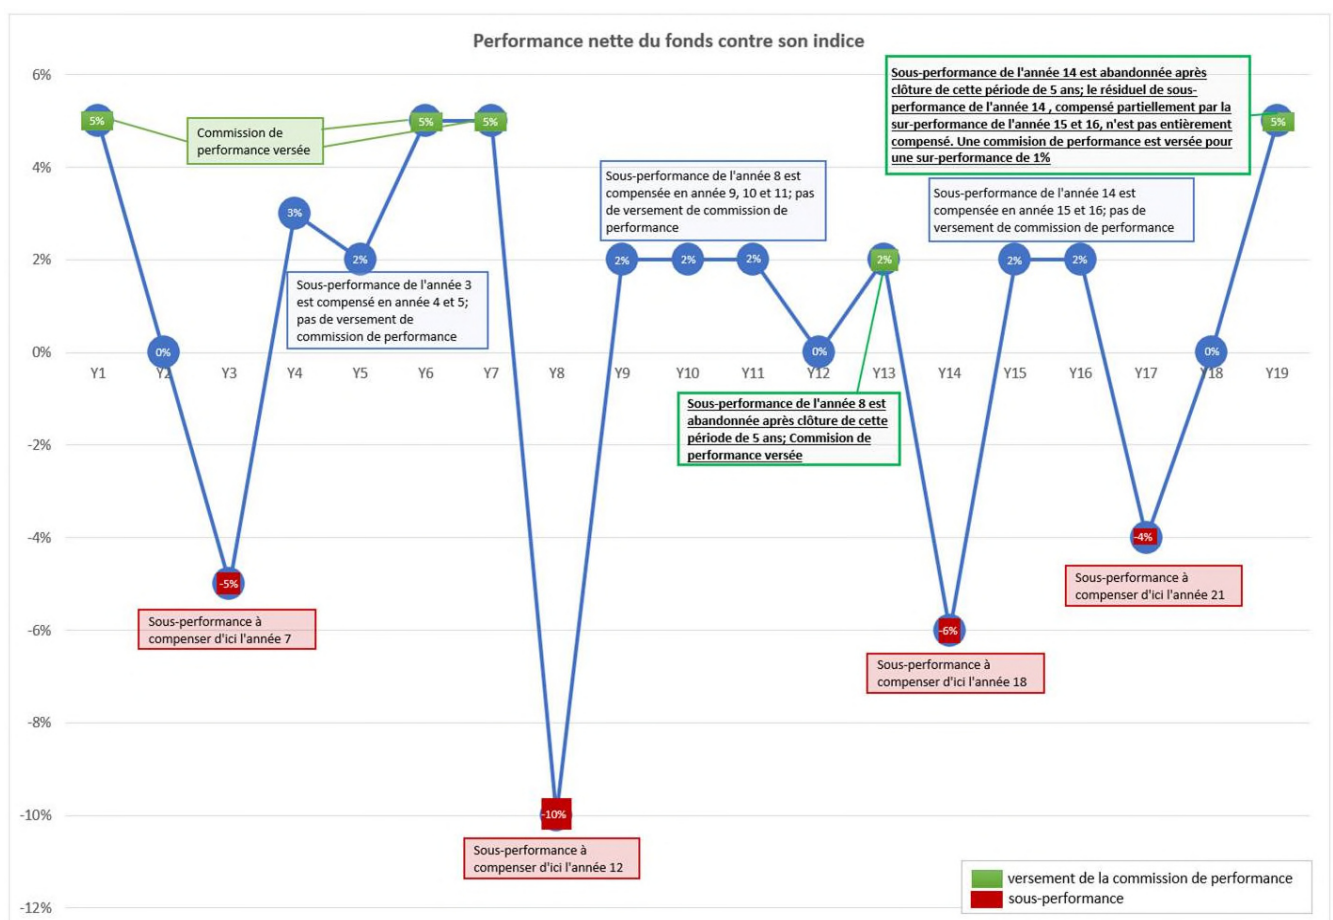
Performance nette du fonds contre son indice

6%
4%
2%
0%
-2%
-4%
-6%
-8%
-10%
-12%

Y1 Y2 Y3 Y4 Y5 Y6 Y7 Y8 Y9 Y10 Y11 Y12 Y13 Y14 Y15 Y16 Y17 Y18 Y19

5%
0%
-5%
3%
2%
5%
5%
-10%
2%
2%
2%
0%
2%
-6%
2%
2%
-4%
0%
5%

Commission de performance versée

Sous-performance de l'année 3 est compensé en année 4 et 5; pas de versement de commission de performance

Sous-performance à compenser d'ici l'année 7

Sous-performance de l'année 8 est compensée en année 9, 10 et 11; pas de versement de commission de performance

Sous-performance à compenser d'ici l'année 12

Sous-performance de l'année 8 est abandonnée après clôture de cette période de 5 ans; Commision de performance versée

Sous-performance de l'année 14 est abandonnée après clôture de cette période de 5 ans; le résiduel de sous-performance de l'année 14 , compensé partiellement par la sur-performance de l'année 15 et 16, n'est pas entièrement compensé. Une commision de performance est versée pour une sur-performance de 1%

Sous-performance de l'année 14 est compensée en année 15 et 16; pas de versement de commission de performance

Sous-performance à compenser d'ici l'année 18

Sous-performance à compenser d'ici l'année 21

versement de la commission de performance
sous-performance